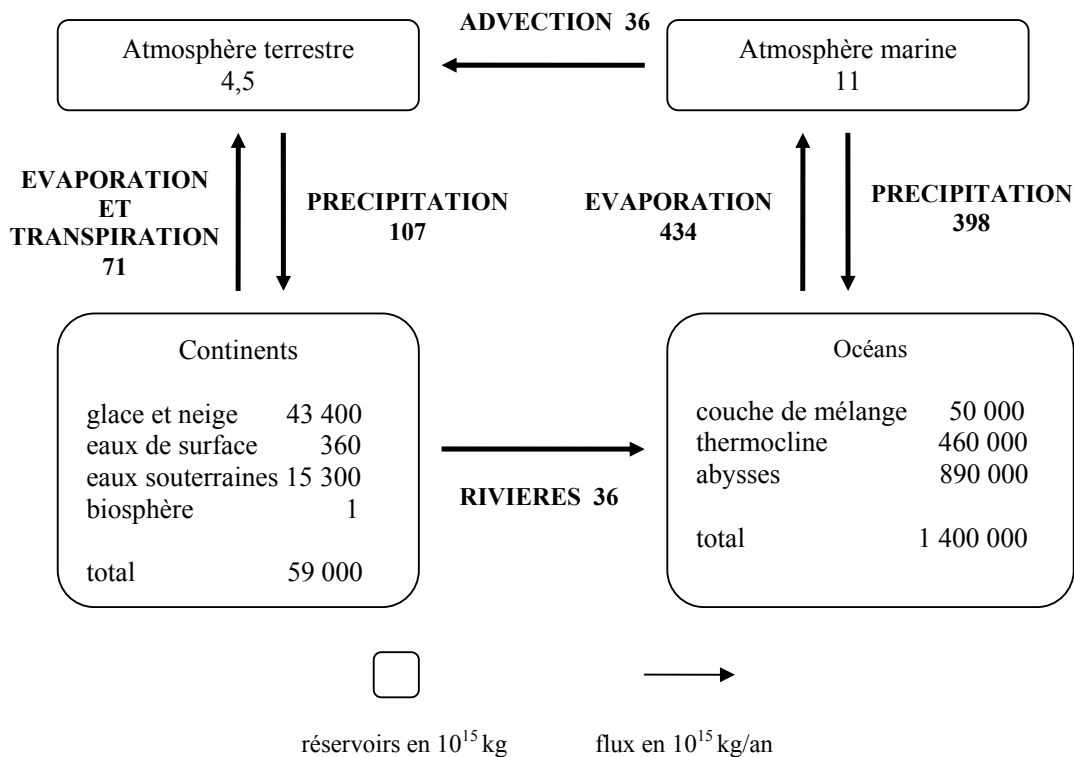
ADVECTION 36

Atmosphère terrestre
4,5

Atmosphère marine
11

EVAPORATION ET TRANSPIRATION 71

PRECIPITATION 107

EVAPORATION 434

PRECIPITATION 398

Continents

| | |
|---|---|
| glace et neige | 43 400 |
| eaux de surface | 360 |
| eaux souterraines | 15 300 |
| biosphère | 1 |
| total | 59 000 |

RIVIERES 36

Océans

| | |
|---|---|
| couche de mélange | 50 000 |
| thermocline | 460 000 |
| abysses | 890 000 |
| total | 1 400 000 |

réservoirs en $10^{15}$ kg

flux en $10^{15}$ kg/an